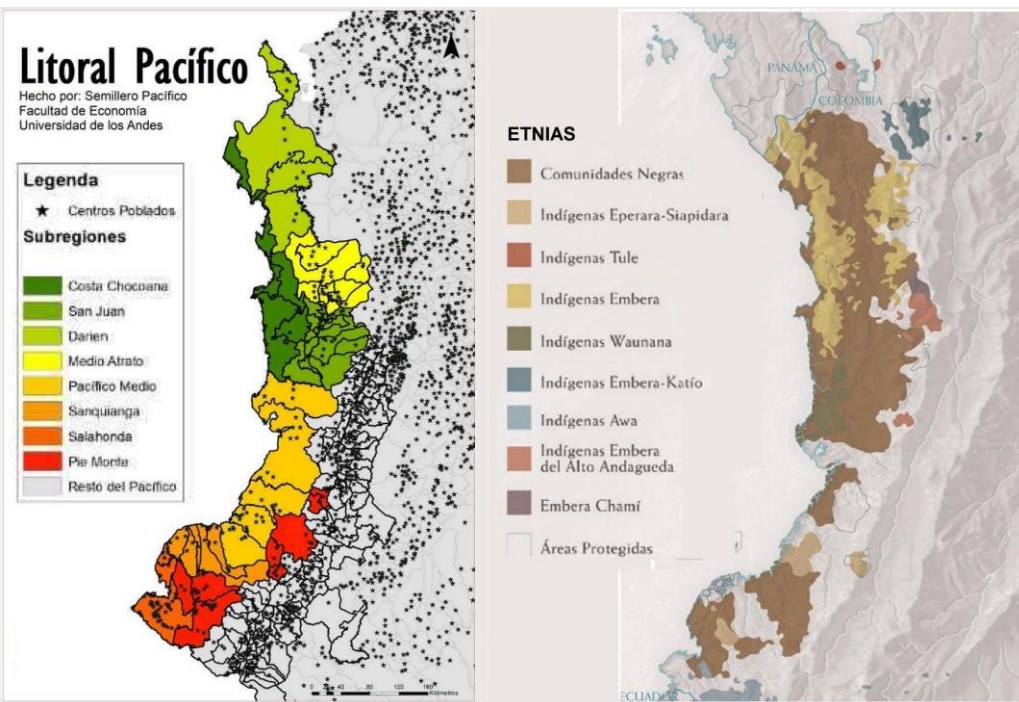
Litoral Pacífico
Hecho por: Semillero Pacífico
Facultad de Economía
Universidad de los Andes

Legenda
★ Centros Poblados
Subregiones
Costa Chocoana
San Juan
Darien
Medio Atrato
Pacífico Medio
Sanquianga
Salahonda
Pie Monte
Resto del Pacífico

0 20 40 80 120 160 Kilómetros

PANAMA
COLOMBIA
ECUADOR

ETNIAS
Comunidades Negras
Indígenas Eperara-Siapidara
Indígenas Tule
Indígenas Embera
Indígenas Waunana
Indígenas Embera-Katío
Indígenas Awa
Indígenas Embera del Alto Andagueda
Embera Chamí
Áreas Protegidas